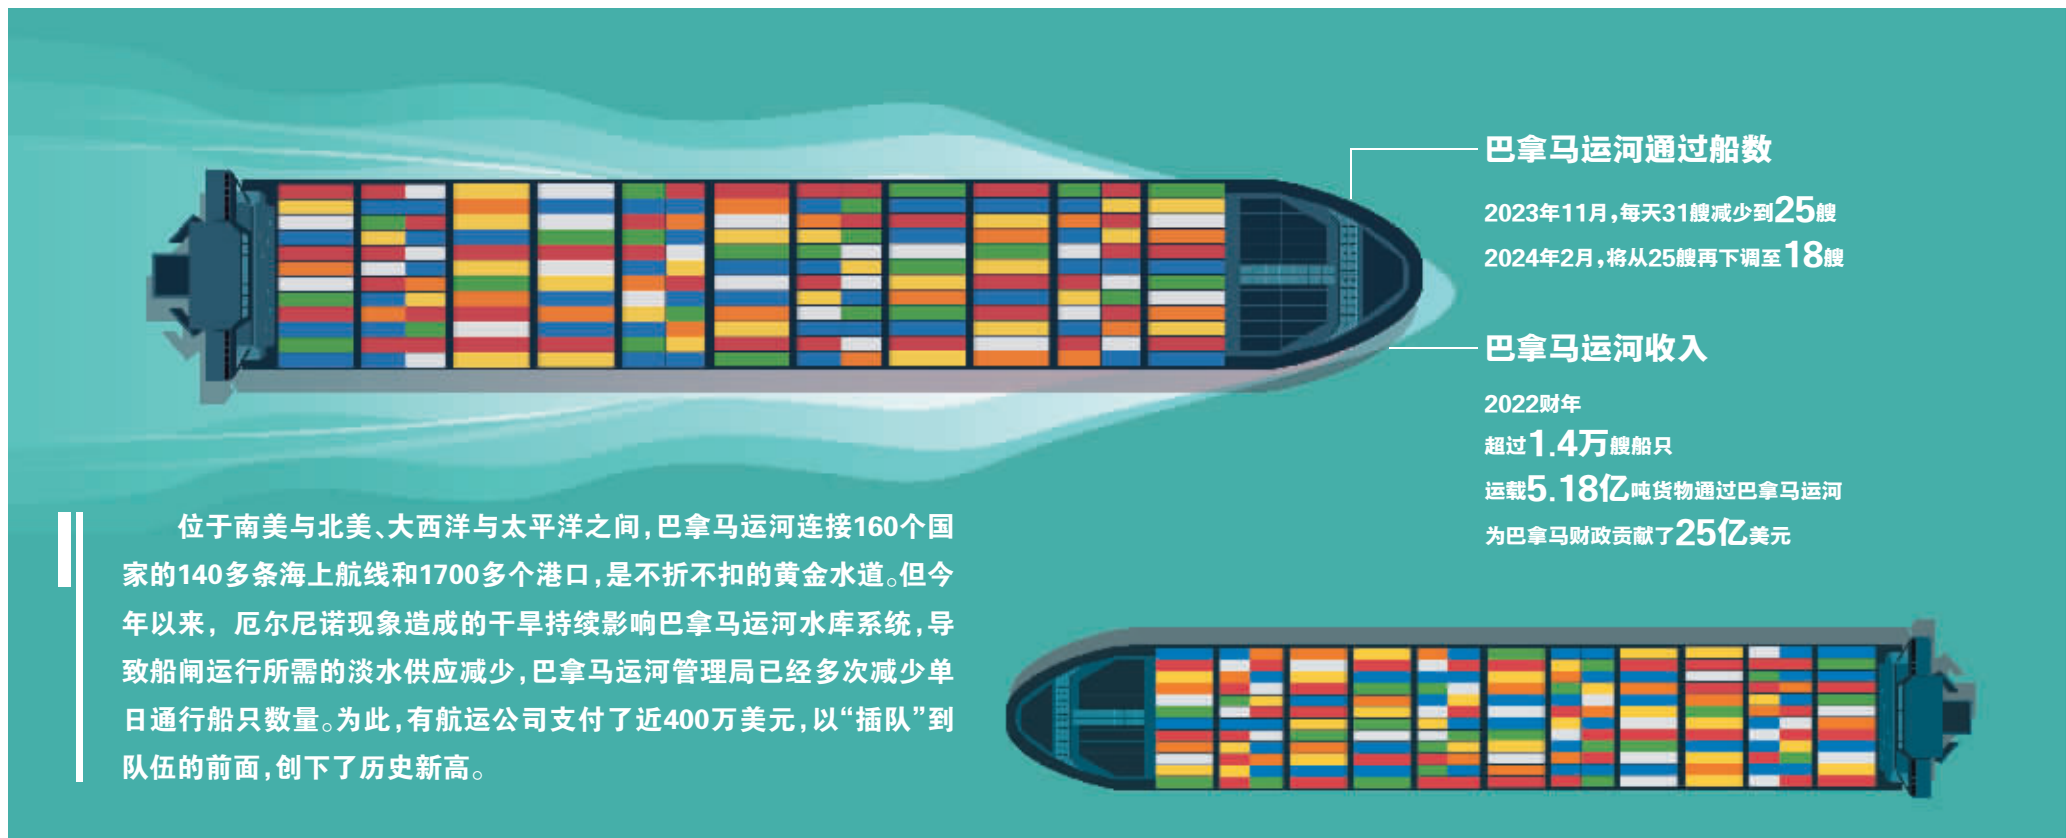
巴拿马运河通过船数

2023年11月，每天31艘减少到25艘

2024年2月，将从25艘再下调至18艘

巴拿马运河收入

2022财年

超过1.4万艘船只

运载5.18亿吨货物通过巴拿马运河

为巴拿马财政贡献了25亿美元

位于南美与北美、大西洋与太平洋之间，巴拿马运河连接160个国家的140多条海上航线和1700多个港口，是不折不扣的黄金水道。但今年以来，厄尔尼诺现象造成的干旱持续影响巴拿马运河水库系统，导致船闸运行所需的淡水供应减少，巴拿马运河管理局已经多次减少单日通行船只数量。为此，有航运公司支付了近400万美元，以“插队”到队伍的前面，创下了历史新高。